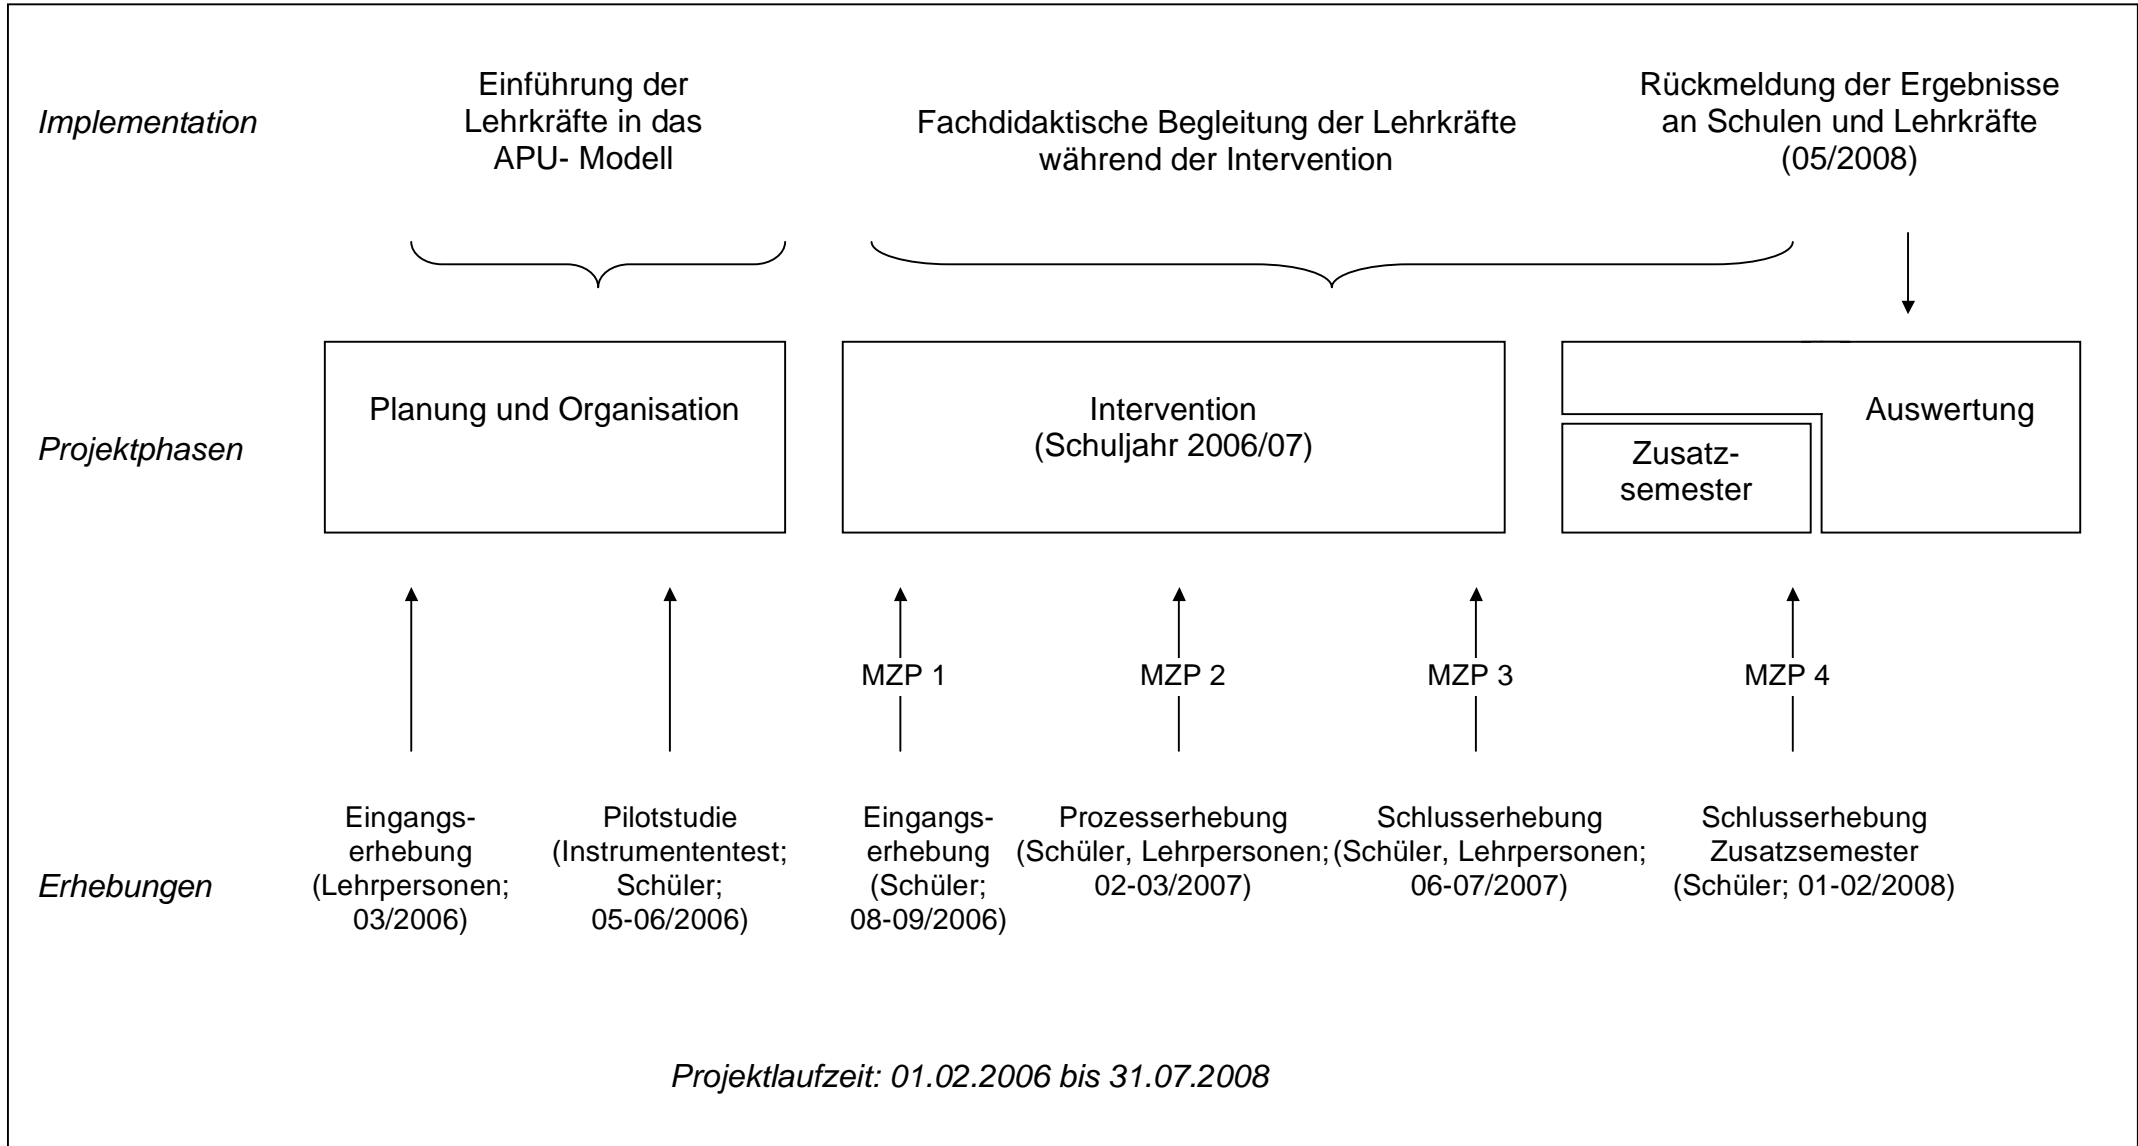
Implementation

Einführung der Lehrkräfte in das APU- Modell

Fachdidaktische Begleitung der Lehrkräfte während der Intervention

Rückmeldung der Ergebnisse an Schulen und Lehrkräfte (05/2008)

Projektphasen

Planung und Organisation

Intervention (Schuljahr 2006/07)

Auswertung

Zusatzsemester

MZP 1

MZP 2

MZP 3

MZP 4

Erhebungen

Eingangserhebung (Lehrpersonen; 03/2006)

Pilotstudie (Instrumententest; Schüler; 05-06/2006)

Eingangserhebung (Schüler; 08-09/2006)

Prozesserhebung (Schüler, Lehrpersonen; 02-03/2007)

Schlusserhebung (Schüler, Lehrpersonen; 06-07/2007)

Schlusserhebung Zusatzsemester (Schüler; 01-02/2008)

Projektlaufzeit: 01.02.2006 bis 31.07.2008